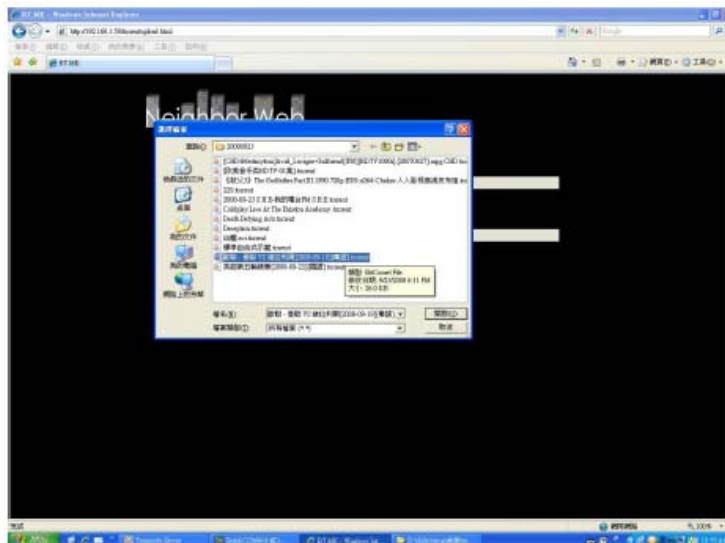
BT.ME - Windows Internet Explorer

http://192.168.1.58/home/upload.html

BT.ME

Neighbor Web

選擇檔案

查詢(I): 20080813

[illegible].torrent
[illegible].torrent
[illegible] The Godfather Part III 1990 720p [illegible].torrent
225.torrent
2008-08-23 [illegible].torrent
Coldplay Live At The Brixton Academy.torrent
Death Defying Acts.torrent
Deception.torrent
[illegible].torrent
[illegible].torrent
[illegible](2008-09-10).torrent
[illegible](2008-09-23)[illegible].torrent

類型: BitComet File
修改日期: 9/23/2008 6:11 PM
大小: 20.0 KB

我最近的文件
桌面
我的文件
我的電腦
網路上的芳鄰

檔名(N): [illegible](2008-09-10)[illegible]
檔案類型(T): 所有檔案 (*.*)

開啟(O)
取消

完成

網際網路

100%